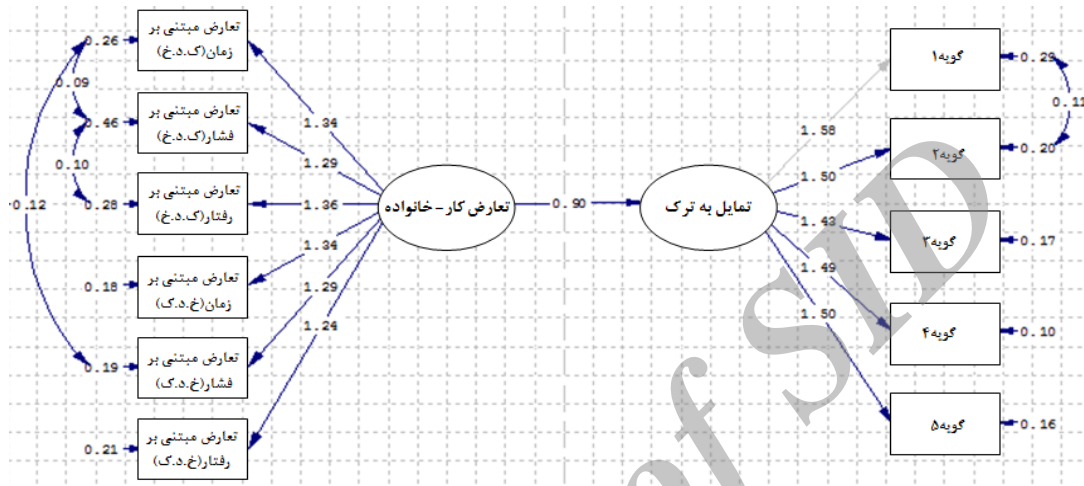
0.26
تعارض مبتنی بر زمان(ک.د.خ)
0.09
0.46
تعارض مبتنی بر فشار(ک.د.خ)
0.10
-0.12
0.28
تعارض مبتنی بر رفتار(ک.د.خ)
0.18
تعارض مبتنی بر زمان(خ.د.ک)
0.19
تعارض مبتنی بر فشار(خ.د.ک)
0.21
تعارض مبتنی بر رفتار(خ.د.ک)
1.34
1.29
1.36
1.34
1.29
1.24
تعارض کار-خانواده
0.90
تمایل به ترک
1.58
1.50
1.43
1.49
1.50
گویه۱
0.29
0.11
گویه۲
0.20
گویه۳
0.17
گویه۴
0.10
گویه۵
0.16
of SID